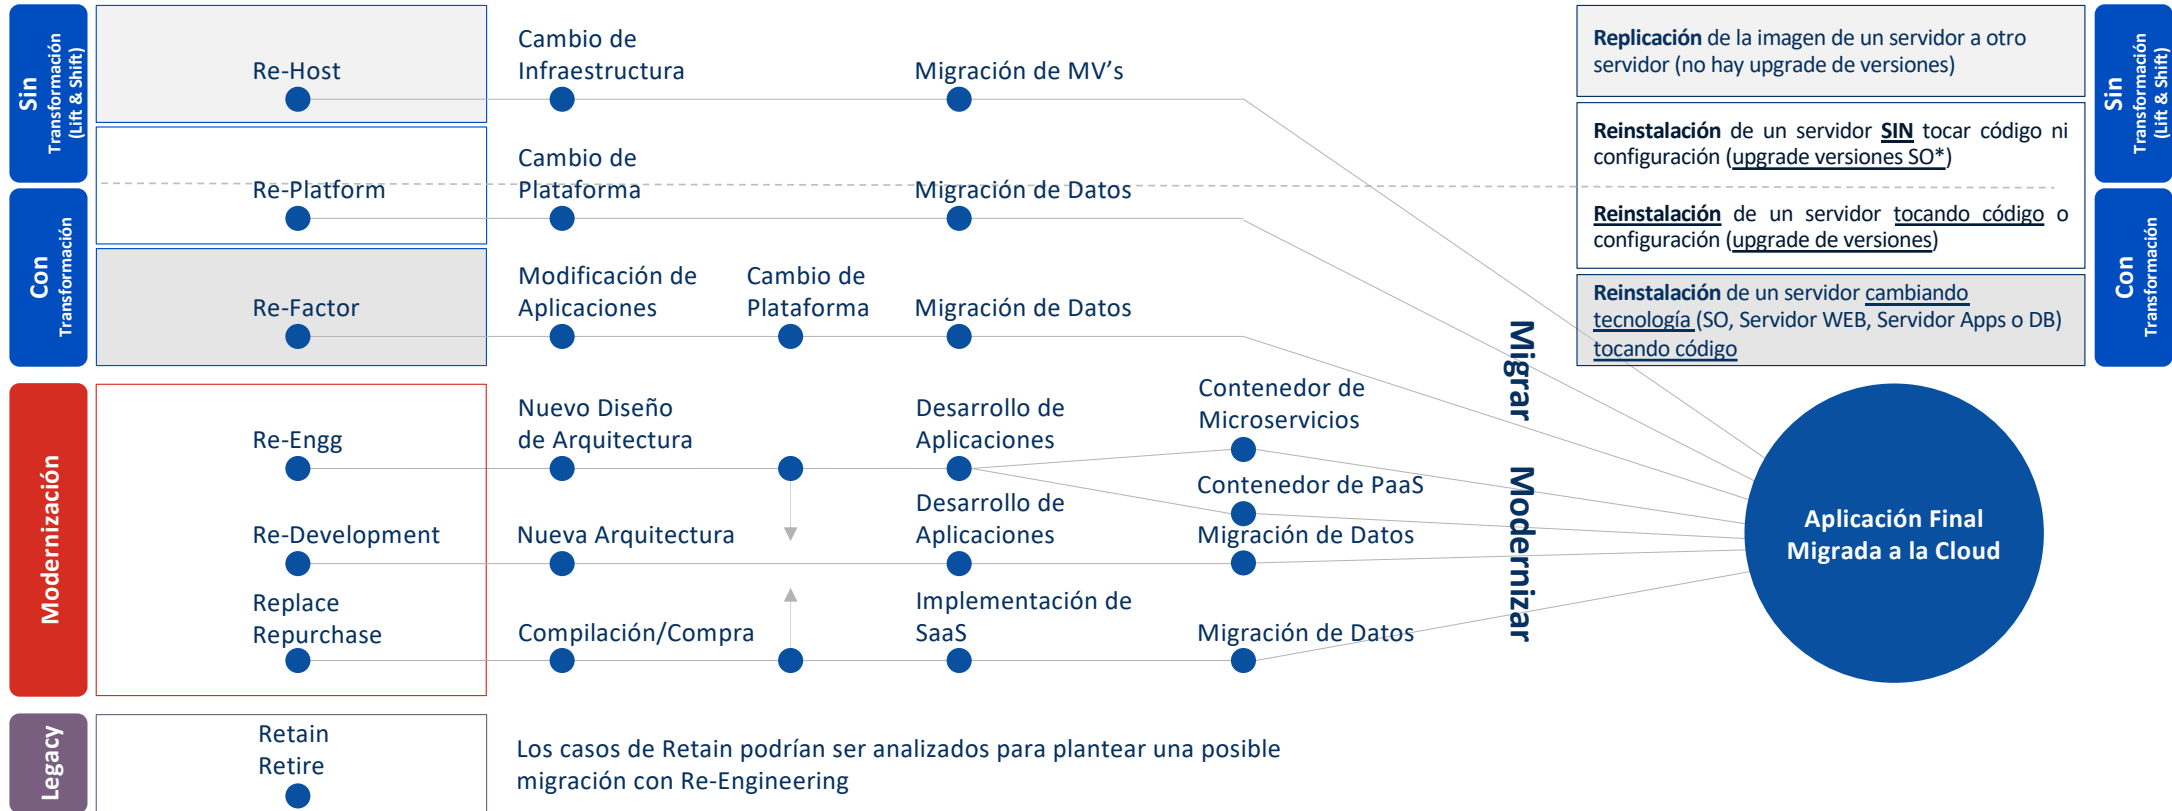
Sin Transformación (Lift & Shift)

Con Transformación

Re-Host

Cambio de Infraestructura

Migración de MV's

Re-Platform

Cambio de Plataforma

Migración de Datos

Re-Factor

Modificación de Aplicaciones

Cambio de Plataforma

Migración de Datos

Modernización

Re-Engg

Nuevo Diseño de Arquitectura

Desarrollo de Aplicaciones

Contenedor de Microservicios

Contenedor de PaaS

Re-Development

Nueva Arquitectura

Desarrollo de Aplicaciones

Migración de Datos

Replace Repurchase

Compilación/Compra

Implementación de SaaS

Migración de Datos

Legacy

Retain Retire

Los casos de Retain podrían ser analizados para plantear una posible migración con Re-Engineering

Replicación de la imagen de un servidor a otro servidor (no hay upgrade de versiones)

Reinstalación de un servidor SIN tocar código ni configuración (upgrade versiones SO*)

Reinstalación de un servidor tocando código o configuración (upgrade de versiones)

Reinstalación de un servidor cambiando tecnología (SO, Servidor WEB, Servidor Apps o DB) tocando código

Sin Transformación (Lift & Shift)

Con Transformación

Migrar

Modernizar

Aplicación Final Migrada a la Cloud